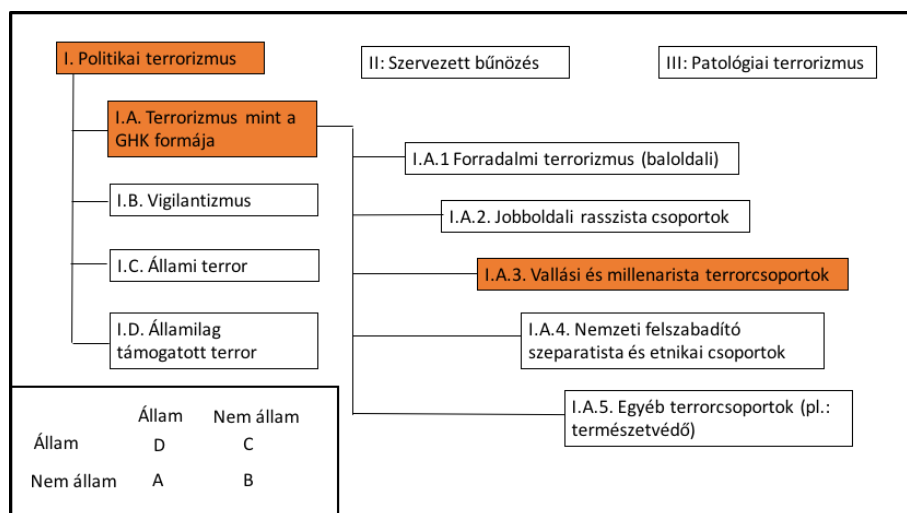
I. Politikai terrorizmus

II: Szervezett bűnözés

III: Patológiai terrorizmus

I.A. Terrorizmus mint a GHK formája

I.A.1 Forradalmi terrorizmus (baloldali)

I.B. Vigilantizmus

I.A.2. Jobboldali rasszista csoportok

I.C. Állami terror

I.A.3. Vallási és millenarista terrorcsoportok

I.D. Államilag támogatott terror

I.A.4. Nemzeti felszabadító szeparatista és etnikai csoportok

I.A.5. Egyéb terrorcsoportok (pl.: természetvédő)

| | Állam | Nem állam |
|---|---|---|
| Állam | D | C |
| Nem állam | A | B |